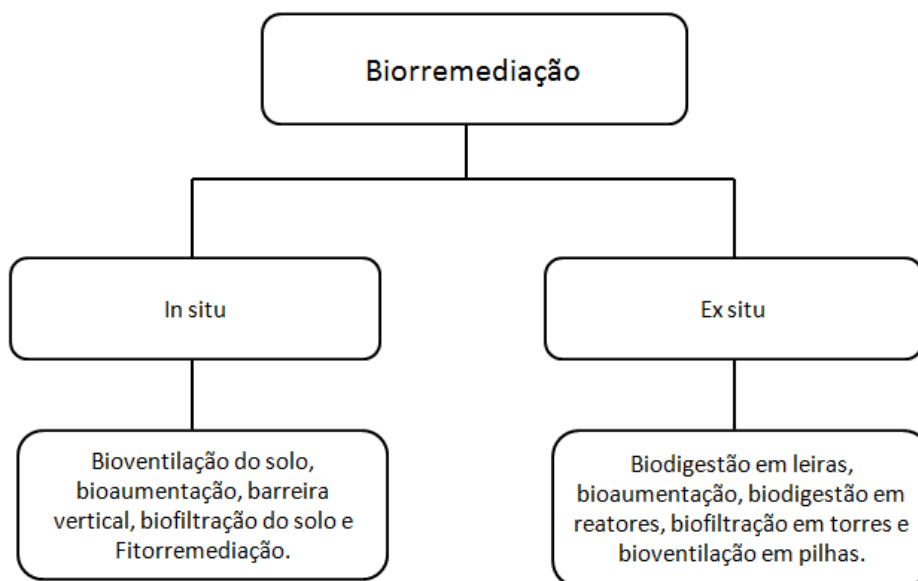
Biorremediação

In situ

Ex situ

Bioventilação do solo, bioaumentação, barreira vertical, biofiltração do solo e Fitorremediação.

Biodigestão em leiras, bioaumentação, biodigestão em reatores, biofiltração em torres e bioventilação em pilhas.